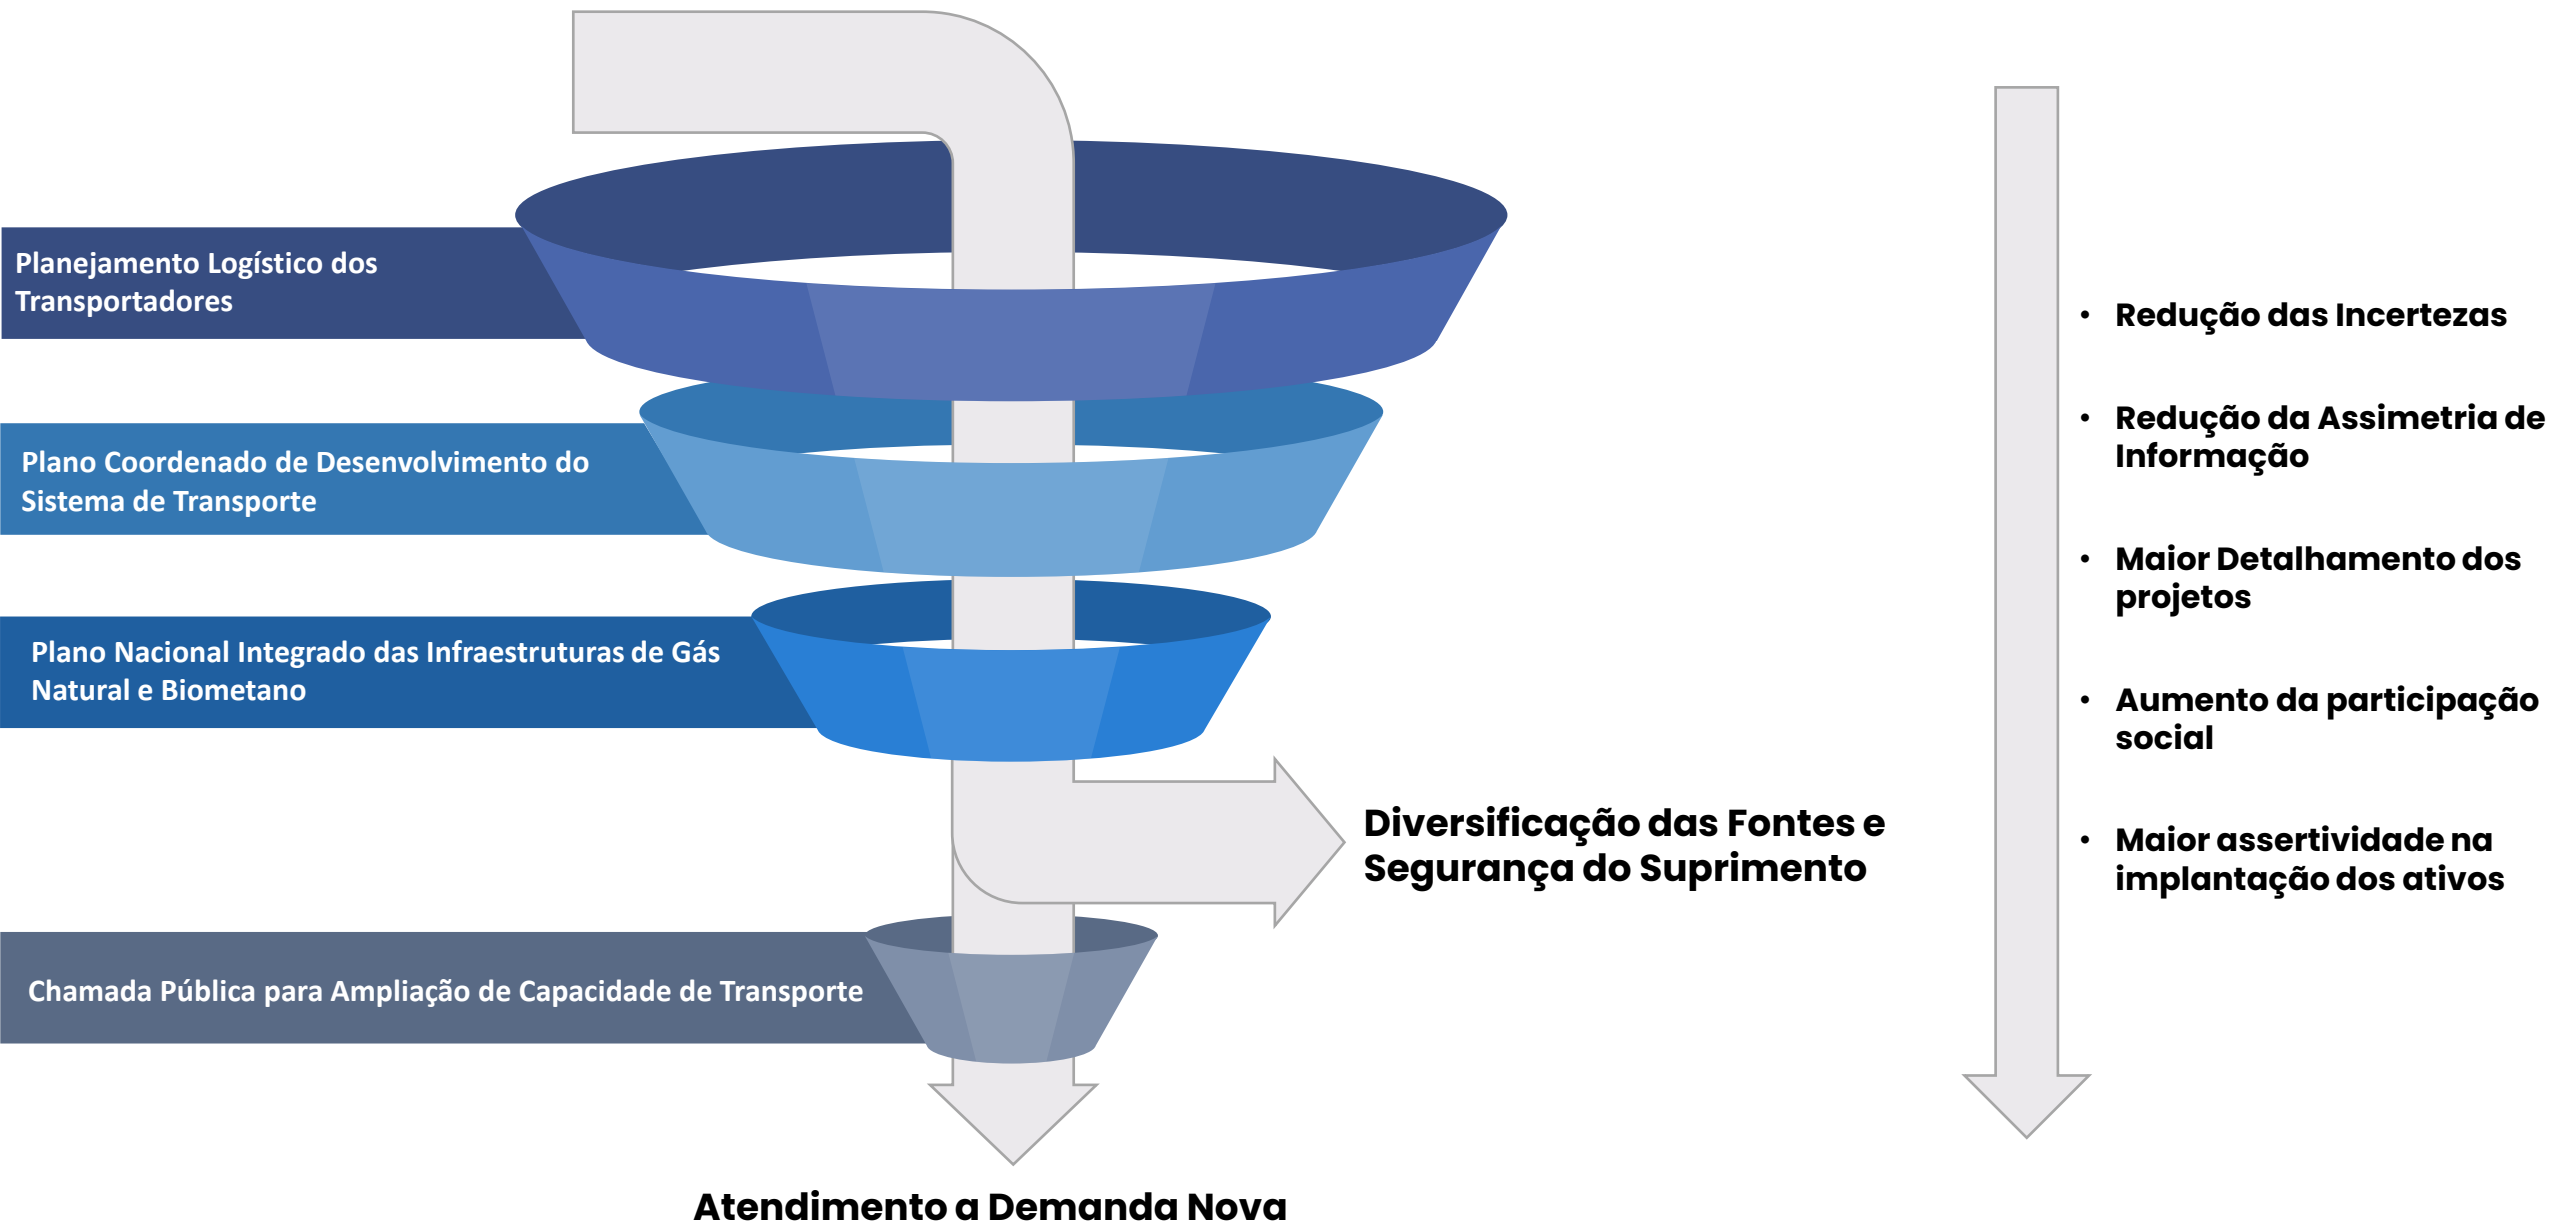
Planejamento Logístico dos Transportadores

Plano Coordenado de Desenvolvimento do Sistema de Transporte

Plano Nacional Integrado das Infraestruturas de Gás Natural e Biometano

Chamada Pública para Ampliação de Capacidade de Transporte

Diversificação das Fontes e Segurança do Suprimento

Atendimento a Demanda Nova

• Redução das Incertezas

• Redução da Assimetria de Informação

• Maior Detalhamento dos projetos

• Aumento da participação social

• Maior assertividade na implantação dos ativos